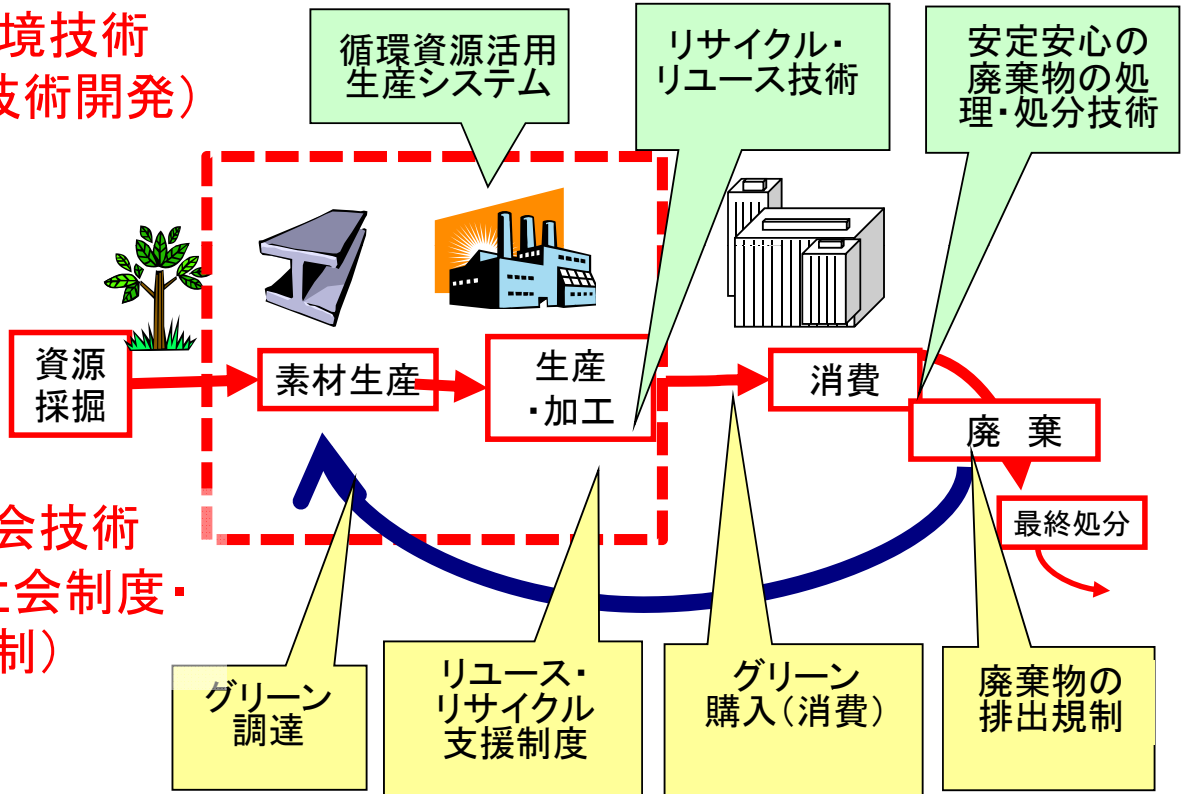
境技術
技術開発）

循環資源活用
生産システム

リサイクル・
リユース技術

安定安心の
廃棄物の処
理・処分技術

資源
採掘

素材生産

生産
・加工

消費

廃　棄

最終処分

会技術
土会制度・
制）

グリーン
調達

リユース・
リサイクル
支援制度

グリーン
購入（消費）

廃棄物の
排出規制